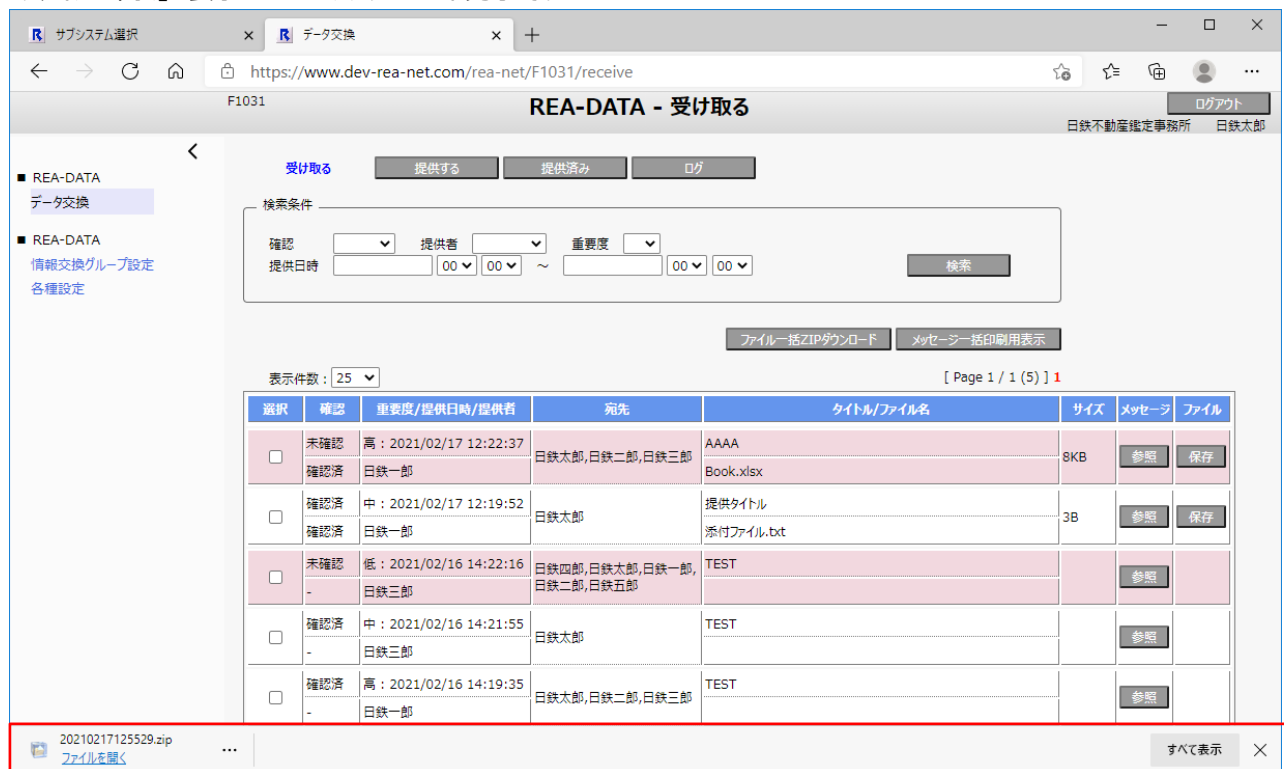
R サブシステム選択 ×
R データ交換 ×
+

https://www.dev-rea-net.com/rea-net/F1031/receive

F1031
REA-DATA - 受け取る
ログアウト
日鉄不動産鑑定事務所 日鉄太郎

■ REA-DATA
データ交換

■ REA-DATA
情報交換グループ設定
各種設定

受け取る
提供する
提供済み
ログ

検索条件
確認
提供者
重要度
提供日時
00 00 ～ 00 00
検索

ファイル一括ZIPダウンロード
メッセージ一括印刷用表示

表示件数：25
[ Page 1 / 1 (5) ] 1

| 選択 | 確認 | 重要度/提供日時/提供者 | 宛先 | タイトル/ファイル名 | サイズ | メッセージ | ファイル |
|---|---|---|---|---|---|---|---|
| ☐ | 未確認<br>確認済 | 高：2021/02/17 12:22:37<br>日鉄一郎 | 日鉄太郎,日鉄二郎,日鉄三郎 | AAAA<br>Book.xlsx | 8KB | 参照 | 保存 |
| ☐ | 確認済<br>確認済 | 中：2021/02/17 12:19:52<br>日鉄一郎 | 日鉄太郎 | 提供タイトル<br>添付ファイル.txt | 3B | 参照 | 保存 |
| ☐ | 未確認<br>- | 低：2021/02/16 14:22:16<br>日鉄三郎 | 日鉄四郎,日鉄太郎,日鉄一郎,日鉄二郎,日鉄五郎 | TEST | | 参照 | |
| ☐ | 確認済<br>- | 中：2021/02/16 14:21:55<br>日鉄三郎 | 日鉄太郎 | TEST | | 参照 | |
| ☐ | 確認済<br>- | 高：2021/02/16 14:19:35<br>日鉄一郎 | 日鉄太郎,日鉄二郎,日鉄三郎 | TEST | | 参照 | |

20210217125529.zip
ファイルを開く
...
すべて表示
×